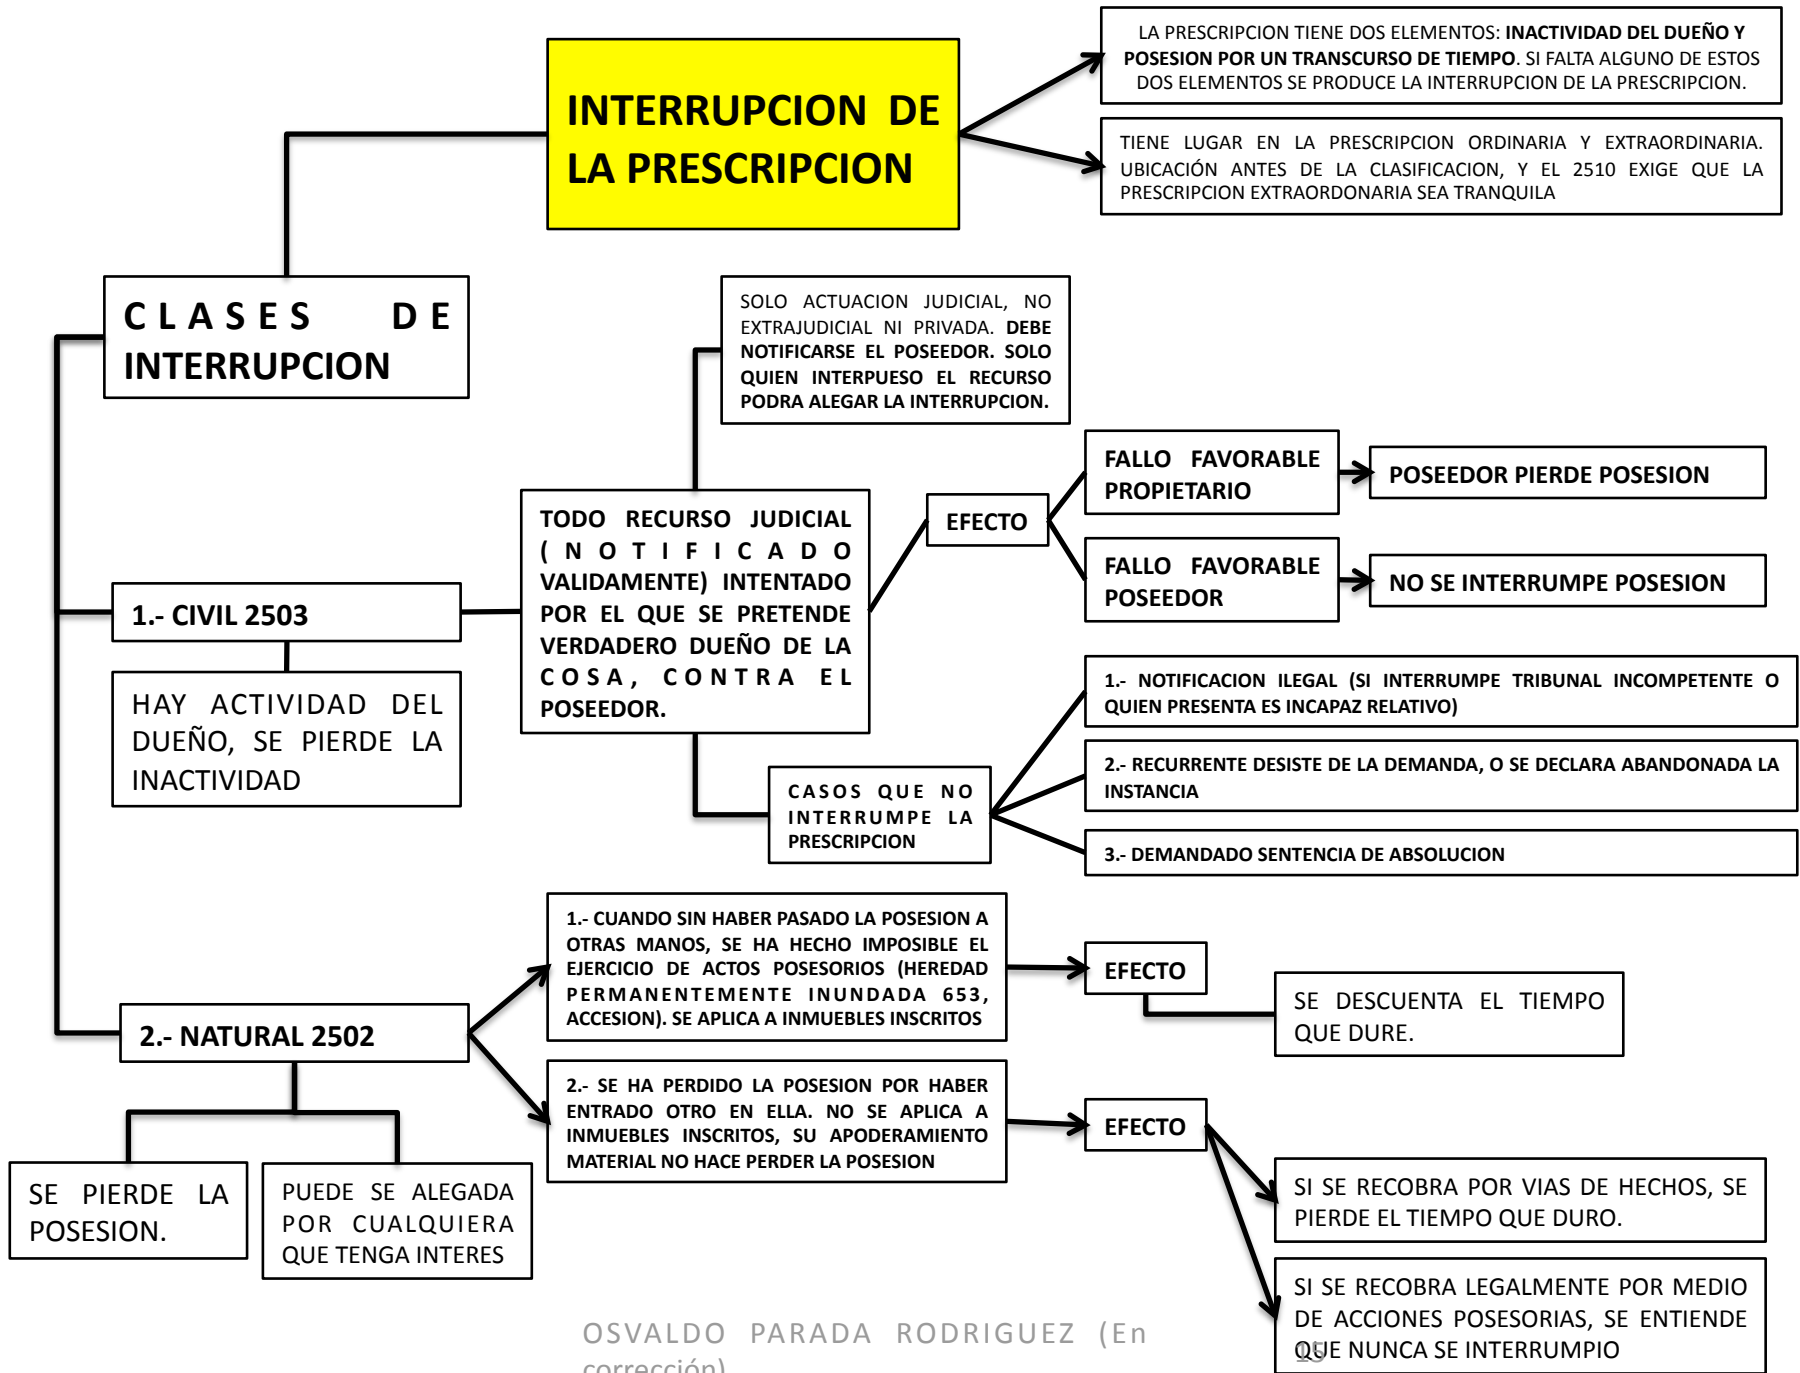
INTERRUPCION DE LA PRESCRIPCION

LA PRESCRIPCION TIENE DOS ELEMENTOS: INACTIVIDAD DEL DUEÑO Y POSESION POR UN TRANSCURSO DE TIEMPO. SI FALTA ALGUNO DE ESTOS DOS ELEMENTOS SE PRODUCE LA INTERRUPCION DE LA PRESCRIPCION.

TIENE LUGAR EN LA PRESCRIPCION ORDINARIA Y EXTRAORDINARIA. UBICACIÓN ANTES DE LA CLASIFICACION, Y EL 2510 EXIGE QUE LA PRESCRIPCION EXTRAORDONARIA SEA TRANQUILA

CLASES DE INTERRUPCION

SOLO ACTUACION JUDICIAL, NO EXTRAJUDICIAL NI PRIVADA. DEBE NOTIFICARSE EL POSEEDOR. SOLO QUIEN INTERPUESO EL RECURSO PODRA ALEGAR LA INTERRUPCION.

1.- CIVIL 2503

TODO RECURSO JUDICIAL (NOTIFICADO VALIDAMENTE) INTENTADO POR EL QUE SE PRETENDE VERDADERO DUEÑO DE LA COSA, CONTRA EL POSEEDOR.

EFECTO

FALLO FAVORABLE PROPIETARIO

POSEEDOR PIERDE POSESION

FALLO FAVORABLE POSEEDOR

NO SE INTERRUMPE POSESION

HAY ACTIVIDAD DEL DUEÑO, SE PIERDE LA INACTIVIDAD

CASOS QUE NO INTERRUMPE LA PRESCRIPCION

1.- NOTIFICACION ILEGAL (SI INTERRUMPE TRIBUNAL INCOMPETENTE O QUIEN PRESENTA ES INCAPAZ RELATIVO)

2.- RECURRENTE DESISTE DE LA DEMANDA, O SE DECLARA ABANDONADA LA INSTANCIA

3.- DEMANDADO SENTENCIA DE ABSOLUCION

2.- NATURAL 2502

1.- CUANDO SIN HABER PASADO LA POSESION A OTRAS MANOS, SE HA HECHO IMPOSIBLE EL EJERCICIO DE ACTOS POSESORIOS (HEREDAD PERMANENTEMENTE INUNDADA 653, ACCESION). SE APLICA A INMUEBLES INSCRITOS

EFECTO

SE DESCUENTA EL TIEMPO QUE DURE.

2.- SE HA PERDIDO LA POSESION POR HABER ENTRADO OTRO EN ELLA. NO SE APLICA A INMUEBLES INSCRITOS, SU APODERAMIENTO MATERIAL NO HACE PERDER LA POSESION

EFECTO

SI SE RECOBRA POR VIAS DE HECHOS, SE PIERDE EL TIEMPO QUE DURO.

SI SE RECOBRA LEGALMENTE POR MEDIO DE ACCIONES POSESORIAS, SE ENTIENDE QUE NUNCA SE INTERRUMPIO

SE PIERDE LA POSESION.

PUEDE SE ALEGADA POR CUALQUIERA QUE TENGA INTERES

OSVALDO PARADA RODRIGUEZ (En corrección)

15